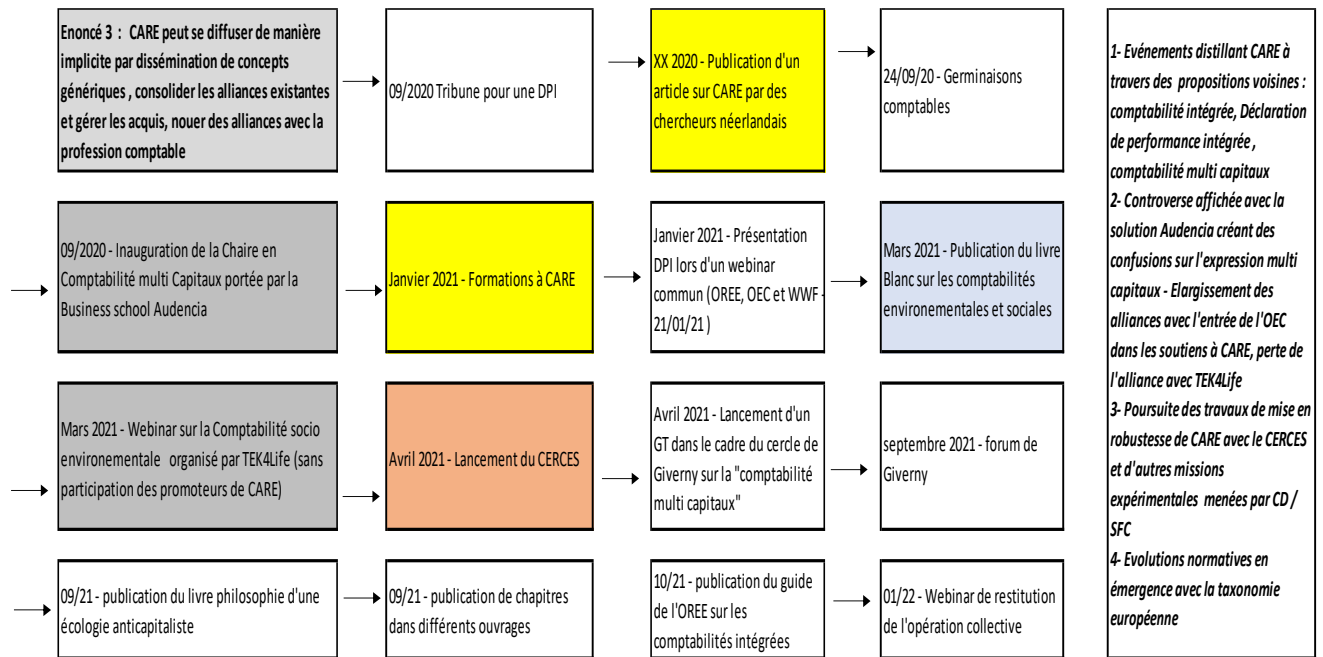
Enoncé 3 : CARE peut se diffuser de manière implicite par dissémination de concepts génériques , consolider les alliances existantes et gérer les acquis, nouer des alliances avec la profession comptable

09/2020 Tribune pour une DPI

XX 2020 - Publication d'un article sur CARE par des chercheurs néerlandais

24/09/20 - Germinaisons comptables

09/2020 - Inauguration de la Chaire en Comptabilité multi Capitaux portée par la Business school Audencia

Janvier 2021 - Formations à CARE

Janvier 2021 - Présentation DPI lors d'un webinar commun (OREE, OEC et WWF - 21/01/21 )

Mars 2021 - Publication du livre Blanc sur les comptabilités environementales et sociales

Mars 2021 - Webinar sur la Comptabilité socio environementale organisé par TEK4Life (sans participation des promoteurs de CARE)

Avril 2021 - Lancement du CERCES

Avril 2021 - Lancement d'un GT dans le cadre du cercle de Giverny sur la "comptabilité multi capitaux"

septembre 2021 - forum de Giverny

09/21 - publication du livre philosophie d'une écologie anticapitaliste

09/21 - publication de chapitres dans différents ouvrages

10/21 - publication du guide de l'OREE sur les comptabilités intégrées

01/22 - Webinar de restitution de l'opération collective

1- Evénements distillant CARE à travers des propositions voisines : comptabilité intégrée, Déclaration de performance intégrée , comptabilité multi capitaux
2- Controverse affichée avec la solution Audencia créant des confusions sur l'expression multi capitaux - Elargissement des alliances avec l'entrée de l'OEC dans les soutiens à CARE, perte de l'alliance avec TEK4Life
3- Poursuite des travaux de mise en robustesse de CARE avec le CERCES et d'autres missions expérimentales menées par CD / SFC
4- Evolutions normatives en émergence avec la taxonomie européenne